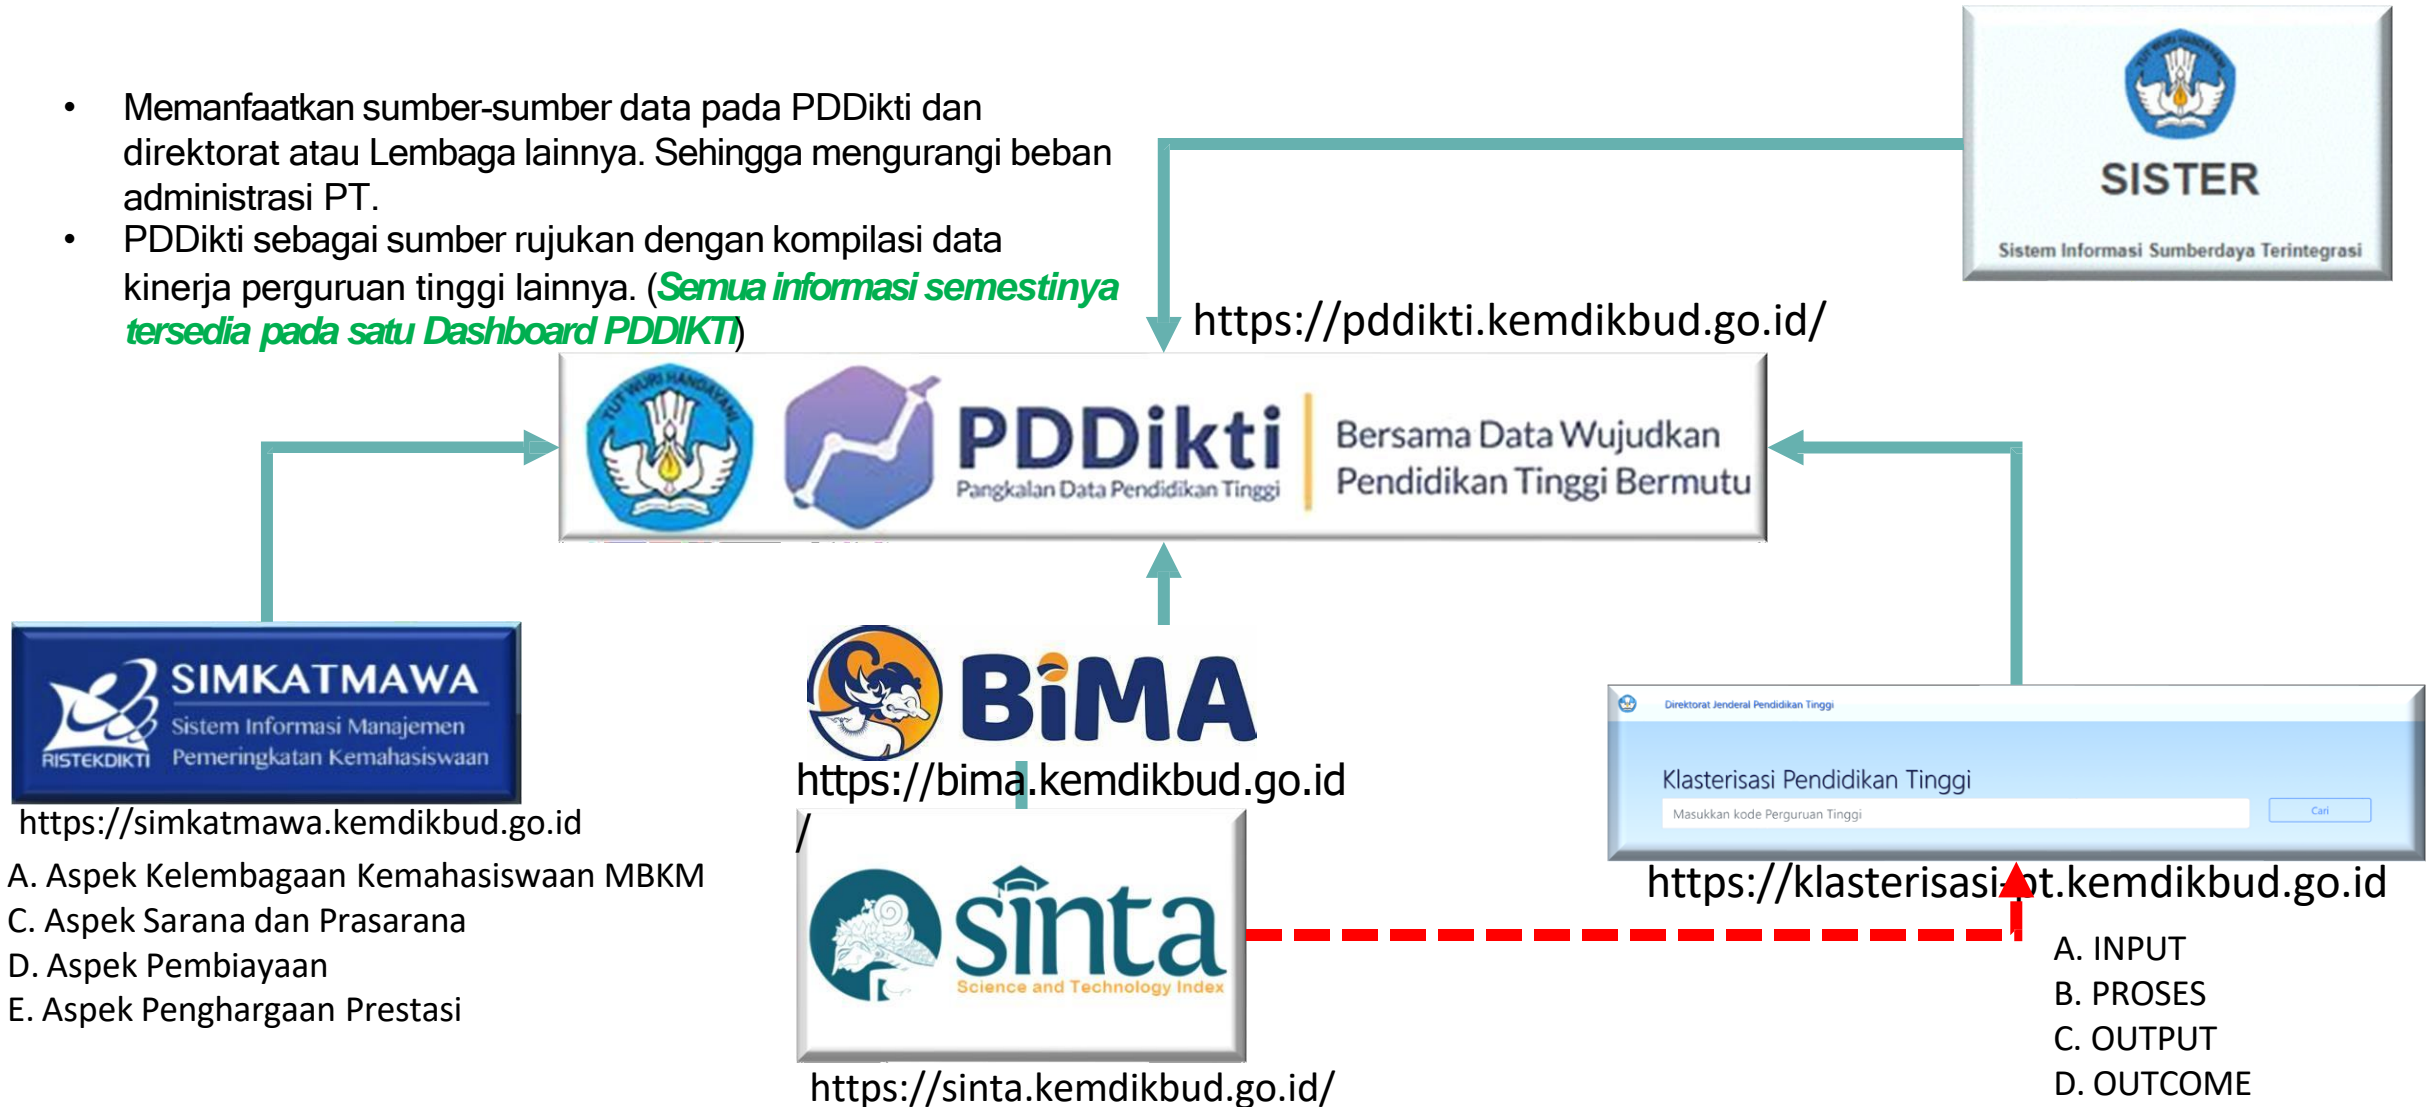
• Memanfaatkan sumber-sumber data pada PDDikti dan direktorat atau Lembaga lainnya. Sehingga mengurangi beban administrasi PT.
• PDDikti sebagai sumber rujukan dengan kompilasi data kinerja perguruan tinggi lainnya. (Semua informasi semestinya tersedia pada satu Dashboard PDDIKTI)

SISTER
Sistem Informasi Sumberdaya Terintegrasi

https://pddikti.kemdikbud.go.id/

PDDikti
Pangkalan Data Pendidikan Tinggi
Bersama Data Wujudkan Pendidikan Tinggi Bermutu

SIMKATMAWA
Sistem Informasi Manajemen Pemeringkatan Kemahasiswaan
RISTEKDIKTI
https://simkatmawa.kemdikbud.go.id

A. Aspek Kelembagaan Kemahasiswaan MBKM
C. Aspek Sarana dan Prasarana
D. Aspek Pembiayaan
E. Aspek Penghargaan Prestasi

BiMA
https://bima.kemdikbud.go.id
/

sinta
Science and Technology Index
https://sinta.kemdikbud.go.id/

Direktorat Jenderal Pendidikan Tinggi
Klasterisasi Pendidikan Tinggi
Masukkan kode Perguruan Tinggi
Cari
https://klasterisasipt.kemdikbud.go.id

A. INPUT
B. PROSES
C. OUTPUT
D. OUTCOME